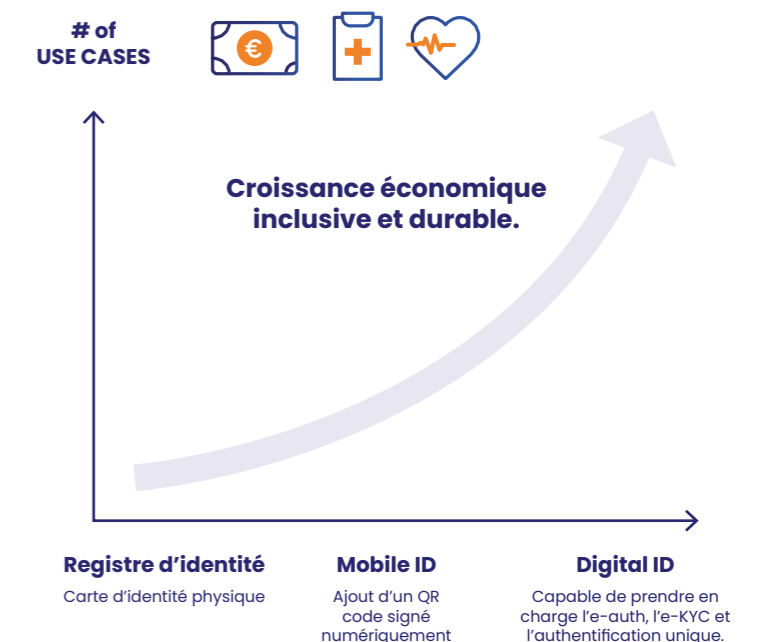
# of
USE CASES

€

Croissance économique inclusive et durable.

Registre d'identité
Carte d'identité physique

Mobile ID
Ajout d'un QR code signé numériquement

Digital ID
Capable de prendre en charge l'e-auth, l'e-KYC et l'authentification unique.